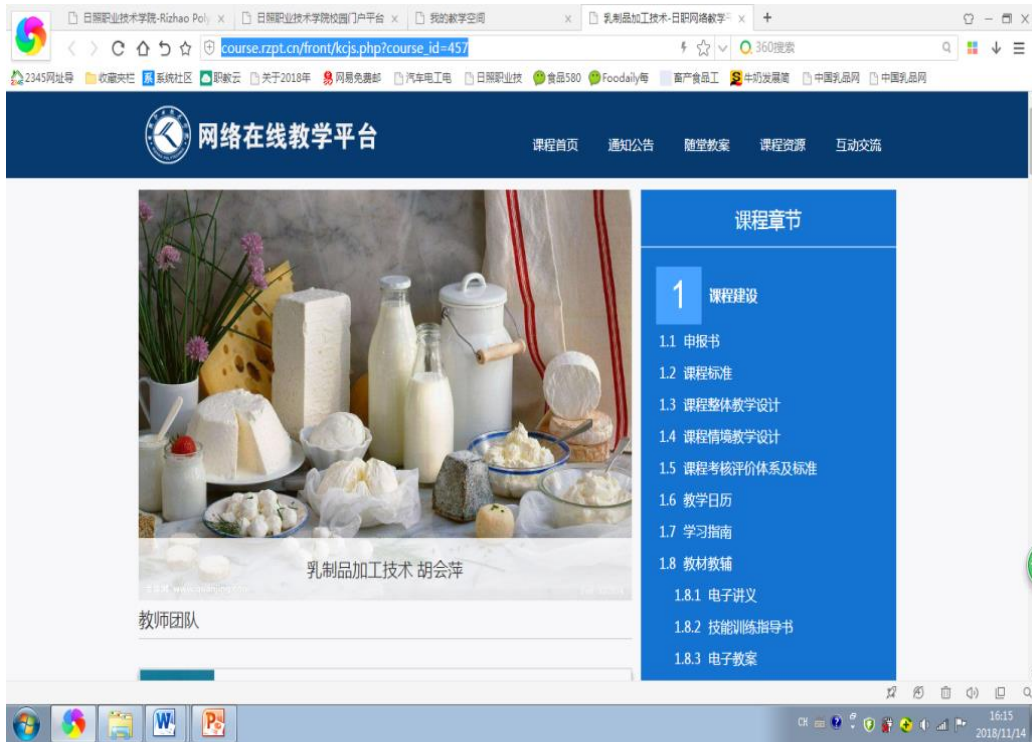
日照职业技术学院-Rizhao Poly × 日照职业技术学院校园门户平台 × 我的教学空间 × 乳制品加工技术-日职网络教学 × +

course.rzpt.cn/front/kcjs.php?course_id=457

360搜索

2345网址导 收藏夹栏 系统社区 职教云 关于2018年 网易免费邮 汽车电工电 日照职业技 食品580 Foodaily每 畜产食品工 牛奶发展简 中国乳品网 中国乳品网

网络在线教学平台

课程首页 通知公告 随堂教案 课程资源 互动交流

乳制品加工技术 胡会萍

教师团队

课程章节

1 课程建设

1.1 申报书

1.2 课程标准

1.3 课程整体教学设计

1.4 课程情境教学设计

1.5 课程考核评价体系及标准

1.6 教学日历

1.7 学习指南

1.8 教材教辅

1.8.1 电子讲义

1.8.2 技能训练指导书

1.8.3 电子教案

16:15
2018/11/14